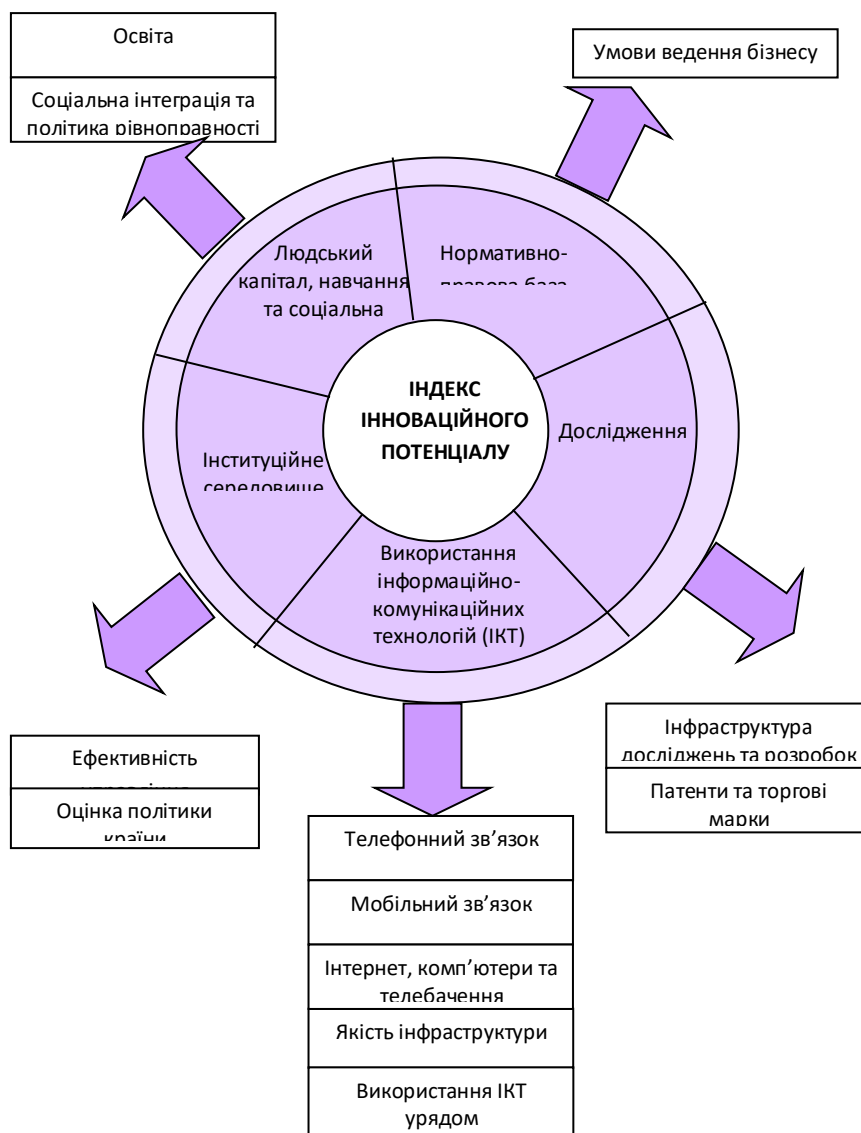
Освіта

Соціальна інтеграція та політика рівноправності

Умови ведення бізнесу

Людський капітал, навчання та соціальна

Нормативно-правова база

ІНДЕКС ІННОВАЦІЙНОГО ПОТЕНЦІАЛУ

Дослідження

Інституційне середовище

Використання інформаційно-комунікаційних технологій (ІКТ)

Ефективність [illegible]

Оцінка політики країни

Інфраструктура досліджень та розробок

Патенти та торгові марки

Телефонний зв'язок

Мобільний зв'язок

Інтернет, комп'ютери та телебачення

Якість інфраструктури

Використання ІКТ урядом